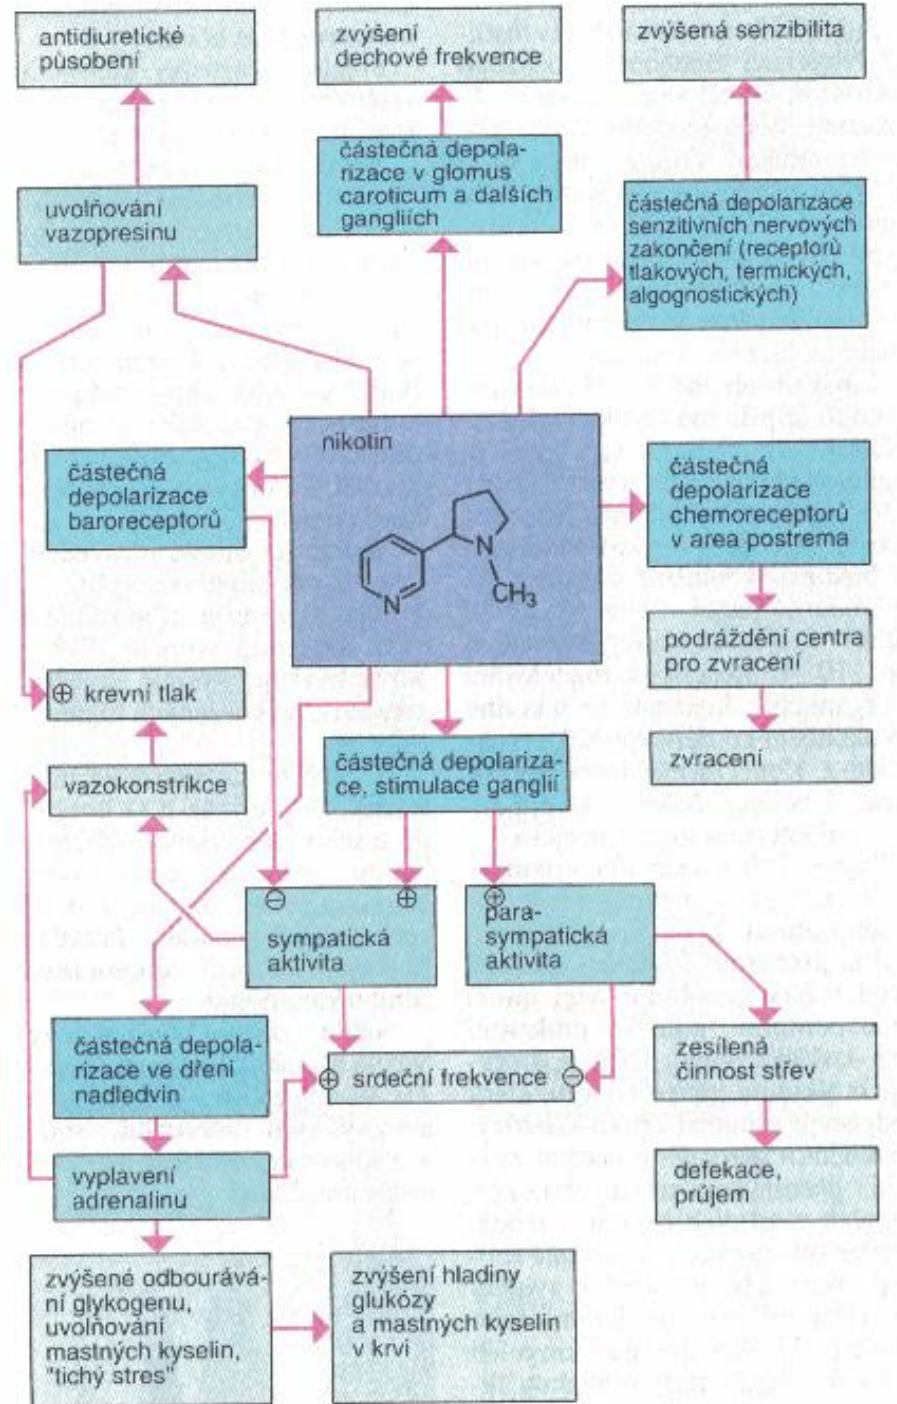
antidiuretické působení

zvýšení dechové frekvence

zvýšená senzibilita

částečná depolarizace v glomus caroticum a dalších gangliích

uvolňování vazopresinu

částečná depolarizace senzitivních nervových zakončení (receptorů tlakových, termických, algognostických)

nikotin

N

N

$CH_3$

částečná depolarizace baroreceptorů

částečná depolarizace chemoreceptorů v area postrema

podráždění centra pro zvracení

⊕ krevní tlak

zvracení

částečná depolarizace, stimulace ganglií

vazokonstrikce

⊖

⊕

⊕

sympatická aktivita

parasympatická aktivita

částečná depolarizace ve dřeni nadledvin

⊕ srdeční frekvence ⊖

zesílená činnost střev

vyplavení adrenalinu

defekace, průjem

zvýšené odbourávání glykogenu, uvolňování mastných kyselin, "tichý stres"

zvýšení hladiny glukózy a mastných kyselin v krvi